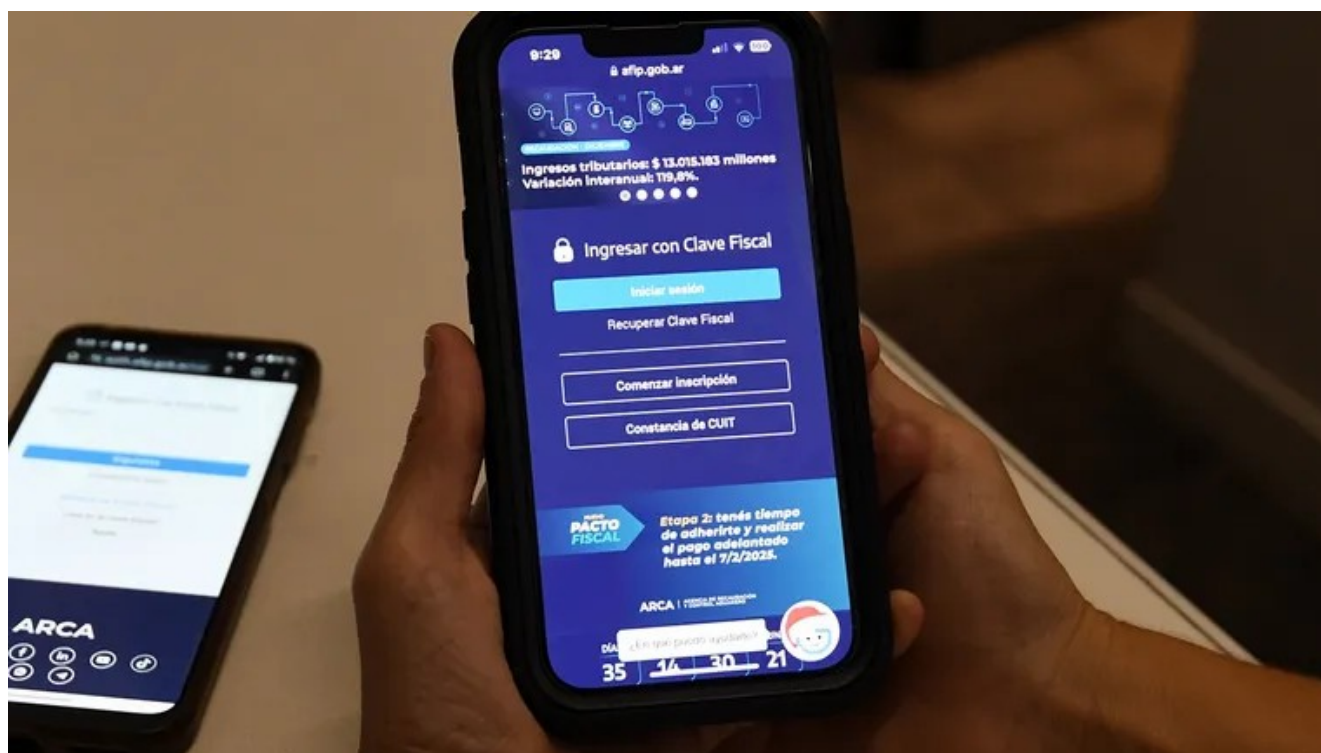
9:29
afip.gob.ar
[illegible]
Ingresos tributarios: $ 13.015.183 millones
Variación interanual: 119,8%.

Ingresar con Clave Fiscal
Iniciar sesión
Recuperar Clave Fiscal
Comenzar inscripción
Constancia de CUIT

NUEVO PACTO FISCAL
Etapa 2: tenés tiempo de adherirte y realizar el pago adelantado hasta el 7/2/2025.

ARCA | AGENCIA DE RECAUDACIÓN Y CONTROL ADUANERO
DÍA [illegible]
¿En qué puedo ayudarte?
35 14 30 21

ARCA